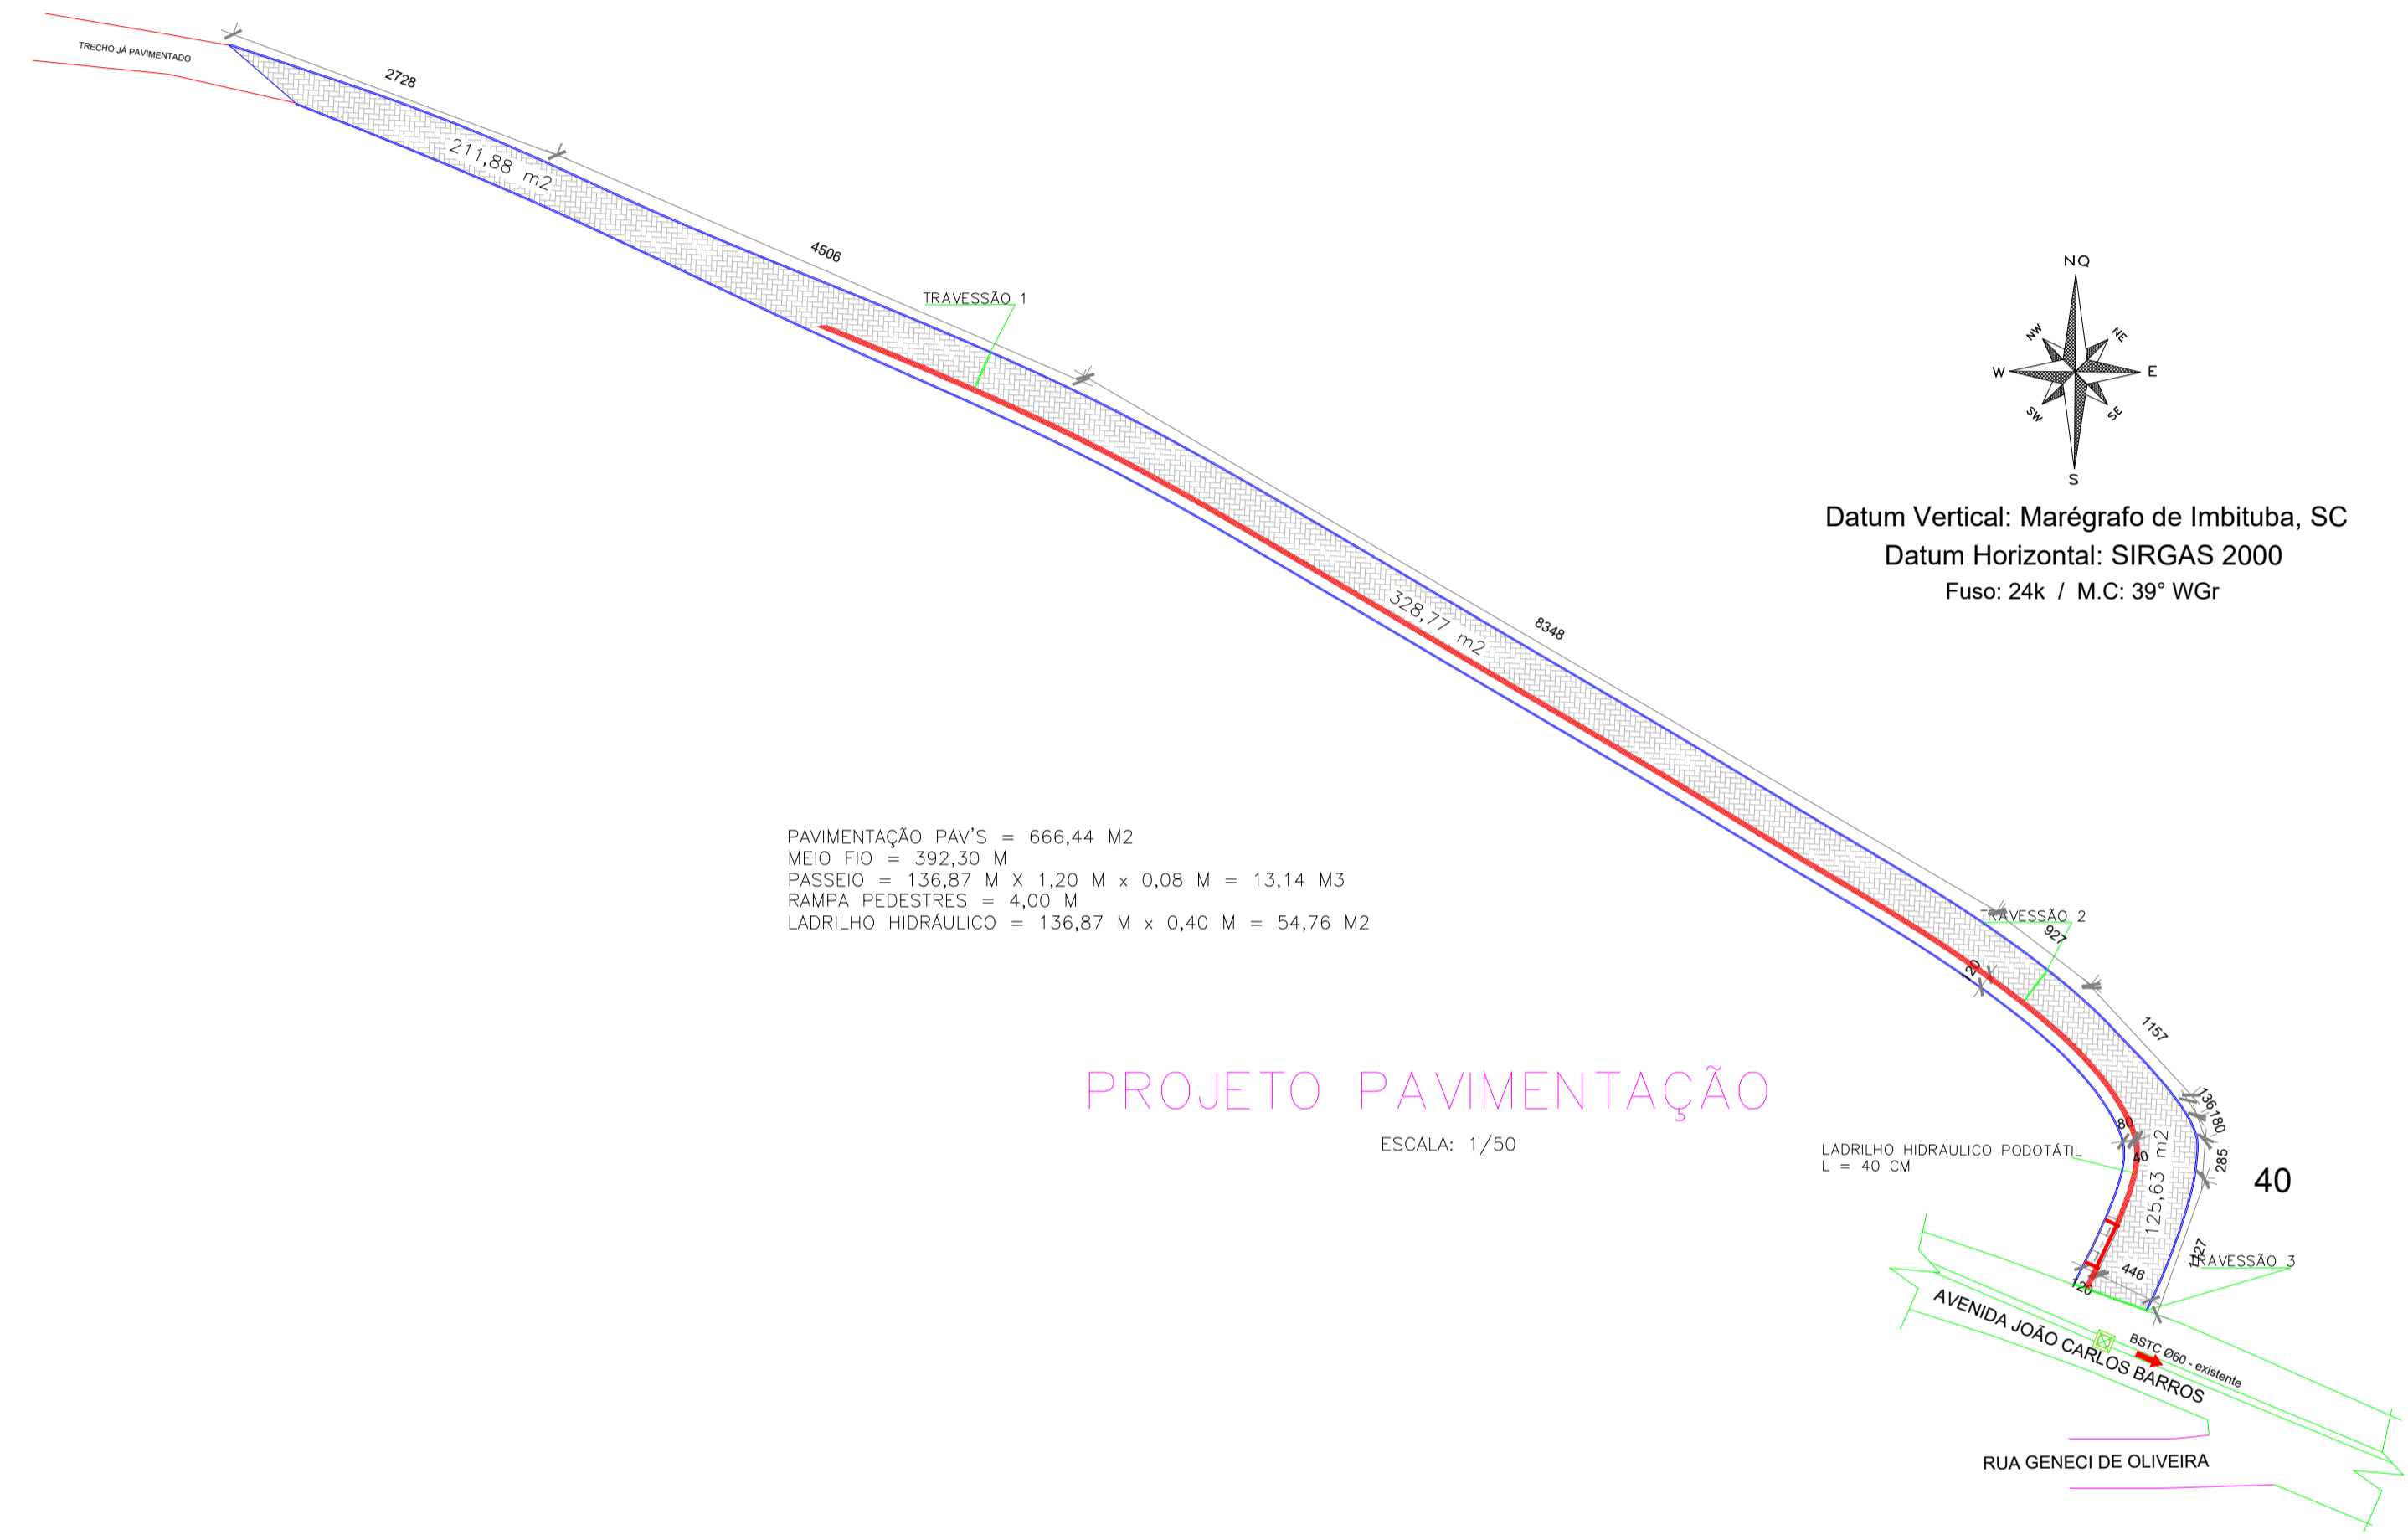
TRECHO JÁ PAVIMENTADO

2728

211,88 m2

4506

TRAVESSÃO 1

NQ
NW
NE
W
E
SW
SE
S

Datum Vertical: Marégrafo de Imbituba, SC
Datum Horizontal: SIRGAS 2000
Fuso: 24k / M.C: 39° WGr

328,77 m2

8348

PAVIMENTAÇÃO PAV'S = 666,44 M2
MEIO FIO = 392,30 M
PASSEIO = 136,87 M X 1,20 M x 0,08 M = 13,14 M3
RAMPA PEDESTRES = 4,00 M
LADRILHO HIDRÁULICO = 136,87 M x 0,40 M = 54,76 M2

TRAVESSÃO 2
927
120
1157

PROJETO PAVIMENTAÇÃO

ESCALA: 1/50

136
180
80
40
285
LADRILHO HIDRAULICO PODOTÁTIL
L = 40 CM
125,63 m2
40

1127
TRAVESSÃO 3
446
120

AVENIDA JOÃO CARLOS BARROS
BSTC Ø60 - existente

RUA GENECI DE OLIVEIRA